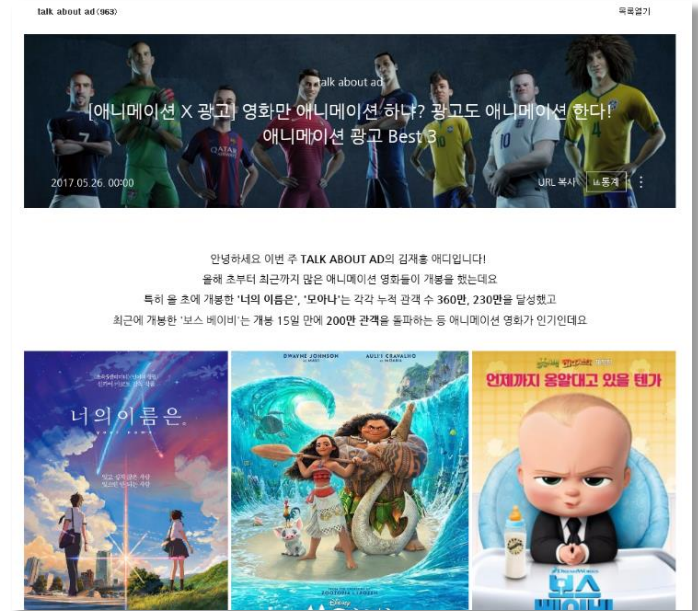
talk about ad (963)

목록열기

talk about ad

[애니메이션 X 광고] 영화만 애니메이션 하냐? 광고도 애니메이션 한다! 애니메이션 광고 Best 3

2017.05.26. 00:00

URL 복사 +통계

안녕하세요 이번 주 TALK ABOUT AD의 김재홍 애디입니다!

올해 초부터 최근까지 많은 애니메이션 영화들이 개봉을 했는데요

특히 올 초에 개봉한 '너의 이름은', '모아나'는 각각 누적 관객 수 360만, 230만을 달성했고

최근에 개봉한 '보스 베이비'는 개봉 15일 만에 200만 관객을 돌파하는 등 애니메이션 영화가 인기인데요

너의 이름은.

DWAYNE JOHNSON

AULI'I CRAVALHO

언제까지 옹알대고 있을 텐가

보스 베이비